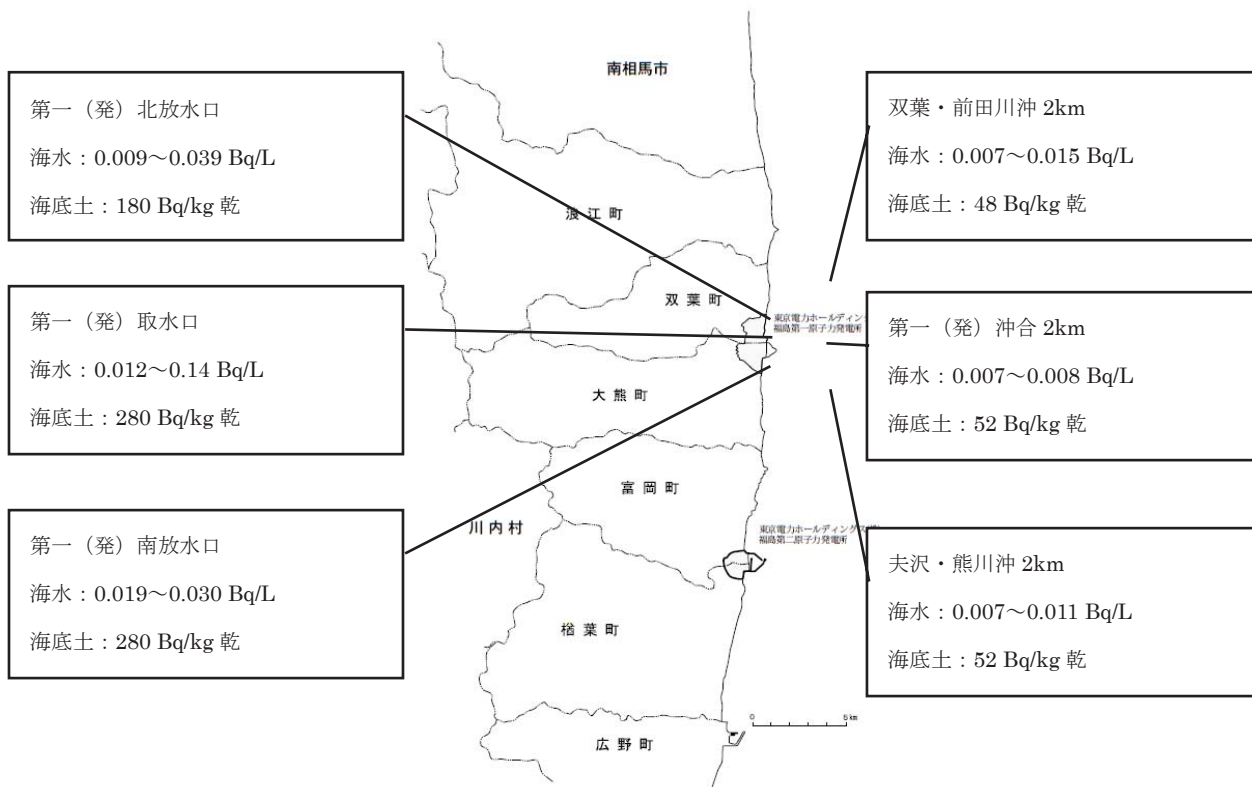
第一（発）北放水口

海水：0.009～0.039 Bq/L

海底土：180 Bq/kg 乾

第一（発）取水口

海水：0.012～0.14 Bq/L

海底土：280 Bq/kg 乾

第一（発）南放水口

海水：0.019～0.030 Bq/L

海底土：280 Bq/kg 乾

南相馬市

浪江町

双葉町

大熊町

富岡町

川内村

楢葉町

広野町

東京電力ホールディン
福島第一原子力発電所

東京電力ホールディング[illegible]
福島第二原子力発電所

0

5 km

双葉・前田川沖 2km

海水：0.007～0.015 Bq/L

海底土：48 Bq/kg 乾

第一（発）沖合 2km

海水：0.007～0.008 Bq/L

海底土：52 Bq/kg 乾

夫沢・熊川沖 2km

海水：0.007～0.011 Bq/L

海底土：52 Bq/kg 乾